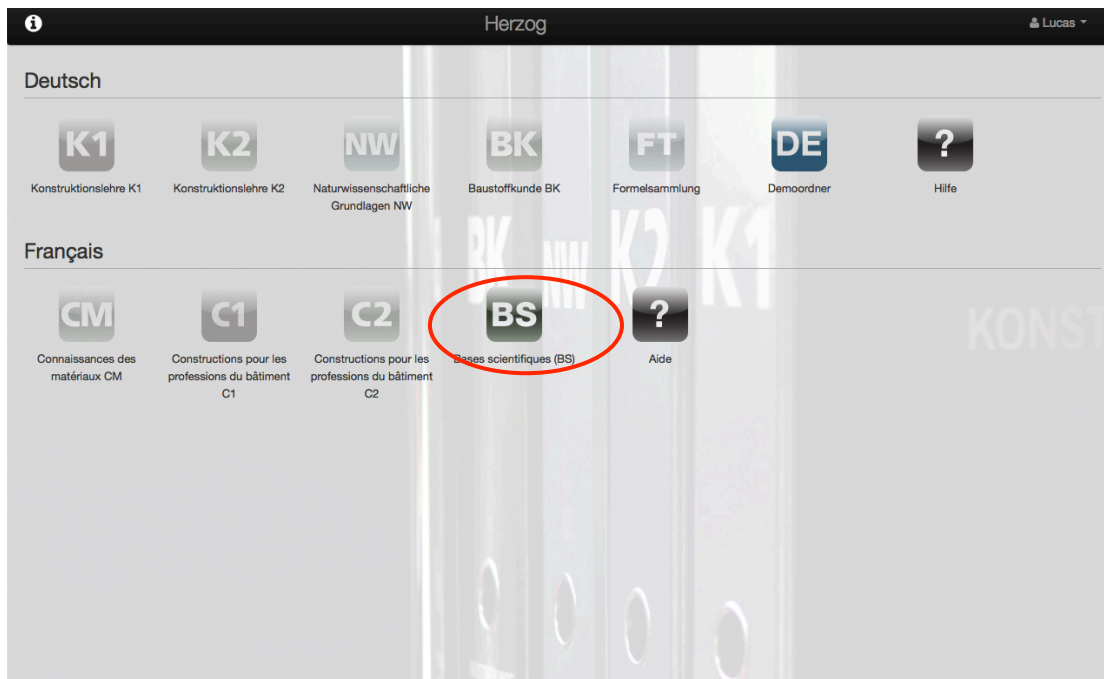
Herzog

Lucas

Deutsch

K1
Konstruktionslehre K1

K2
Konstruktionslehre K2

NW
Naturwissenschaftliche Grundlagen NW

BK
Baustoffkunde BK

FT
Formelsammlung

DE
Demoordner

?
Hilfe

BK NW K2 K1 KONST

Français

CM
Connaissances des matériaux CM

C1
Constructions pour les professions du bâtiment C1

C2
Constructions pour les professions du bâtiment C2

BS
Bases scientifiques (BS)

?
Aide